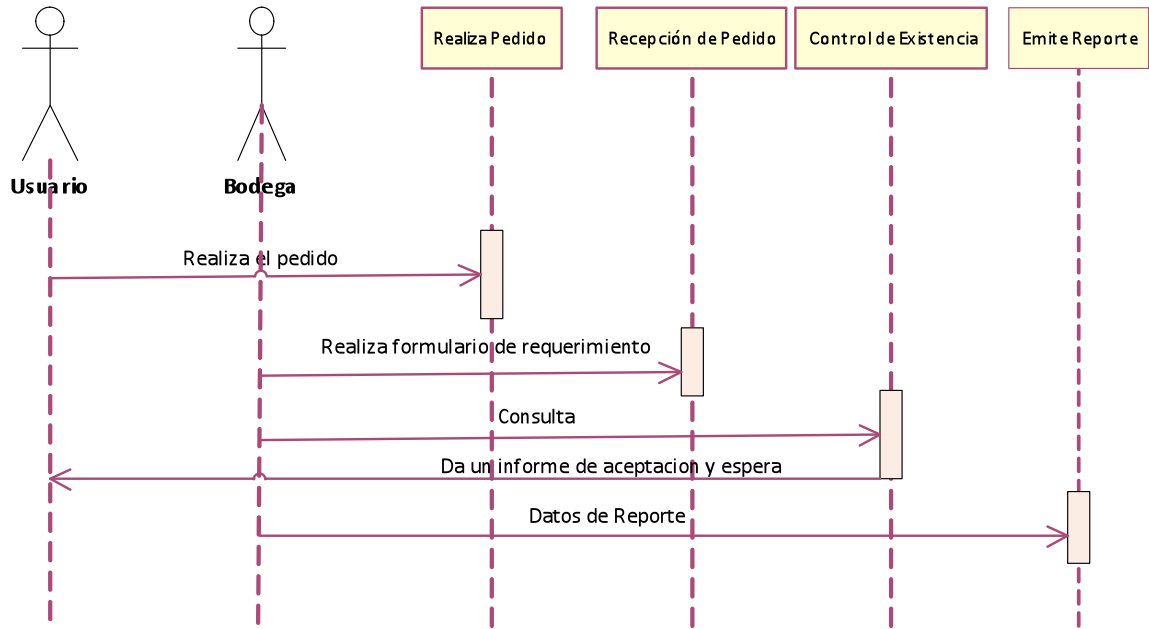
Realiza Pedido

Recepción de Pedido

Control de Existencia

Emite Reporte

Usuario

Bodega

Realiza el pedido

Realiza formulario de requerimiento

Consulta

Da un informe de aceptacion y espera

Datos de Reporte